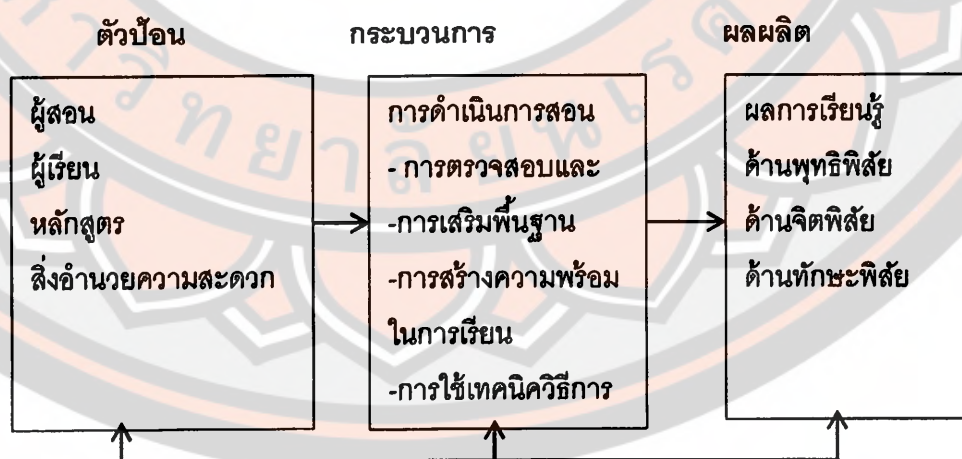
ตัวป้อน

ผู้สอน
ผู้เรียน
หลักสูตร
สิ่งอำนวยความสะดวก

กระบวนการ

การดำเนินการสอน
- การตรวจสอบและ
-การเสริมพื้นฐาน
-การสร้างความพร้อมในการเรียน
-การใช้เทคนิควิธีการ

ผลผลิต

ผลการเรียนรู้
ด้านพุทธิพิสัย
ด้านจิตพิสัย
ด้านทักษะพิสัย